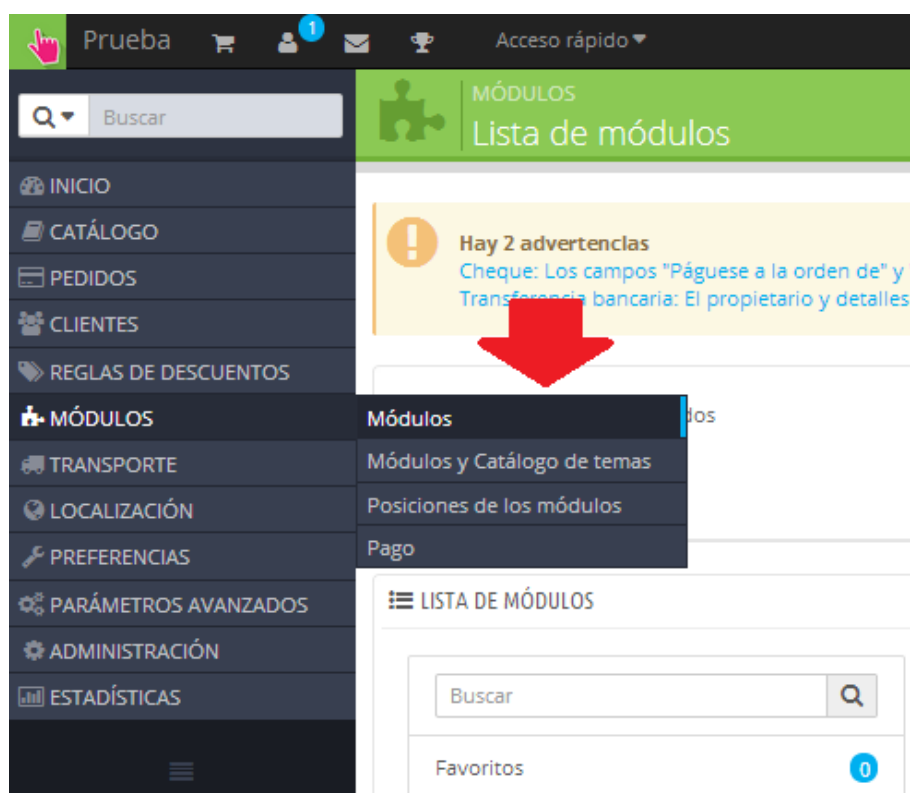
Prueba 1 Acceso rápido

Buscar

MÓDULOS
Lista de módulos

INICIO
CATÁLOGO
PEDIDOS
CLIENTES
REGLAS DE DESCUENTOS
MÓDULOS
TRANSPORTE
LOCALIZACIÓN
PREFERENCIAS
PARÁMETROS AVANZADOS
ADMINISTRACIÓN
ESTADÍSTICAS

Hay 2 advertencias
Cheque: Los campos "Páguese a la orden de" y
Transferencia bancaria: El propietario y detalles

Módulos
Módulos y Catálogo de temas
Posiciones de los módulos
Pago

dos

LISTA DE MÓDULOS

Buscar

Favoritos 0